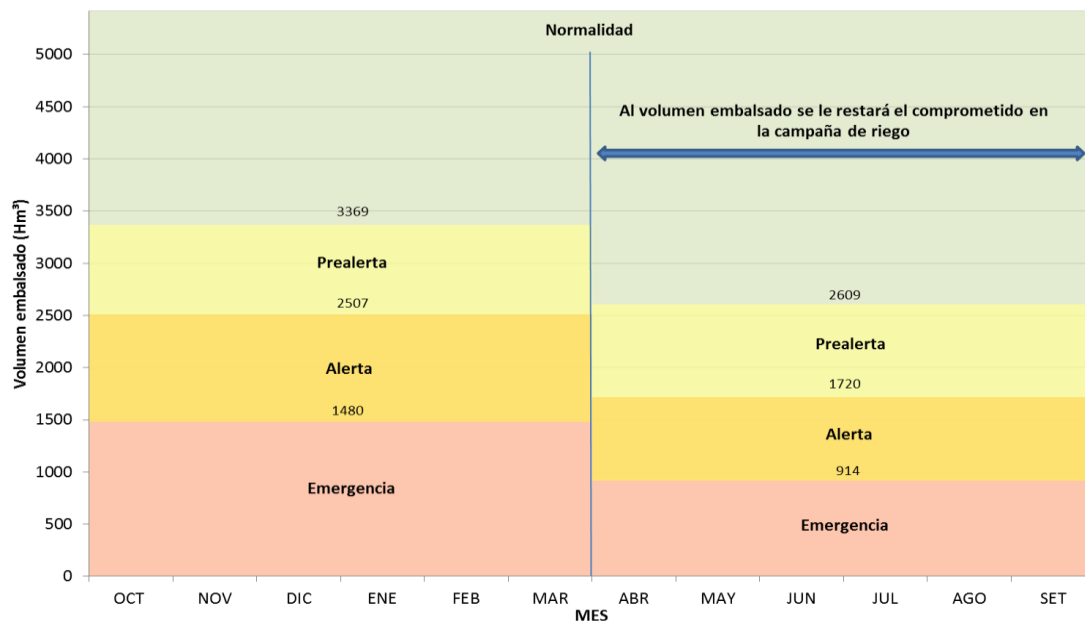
Normalidad

Al volumen embalsado se le restará el comprometido en la campaña de riego

Volumen embalsado (Hm³)

5000
4500
4000
3500
3000
2500
2000
1500
1000
500
0

3369
Prealerta
2507
Alerta
1480
Emergencia

2609
Prealerta
1720
Alerta
914
Emergencia

OCT NOV DIC ENE FEB MAR ABR MAY JUN JUL AGO SET
MES